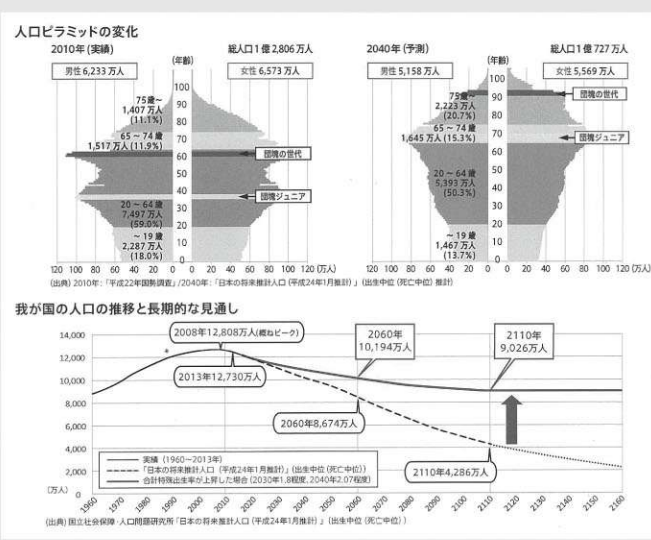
人口ピラミッドの変化

2010年（実績）

総人口1億2,806万人

男性6,233万人

(年齢)

女性6,573万人

100
90
80
70
60
50
40
30
20
10
0

75歳～
1,407万人
(11.1%)

65～74歳
1,517万人(11.9%)

団塊の世代

団塊ジュニア

20～64歳
7,497万人
(59.0%)

～19歳
2,287万人
(18.0%)

120 100 80 60 40 20 0 0 20 40 60 80 100 120 (万人)

2040年（予測）

総人口1億727万人

男性5,158万人

(年齢)

女性5,569万人

100
90
80
70
60
50
40
30
20
10
0

75歳～
2,223万人
(20.7%)

団塊の世代

65～74歳
1,645万人(15.3%)

団塊ジュニア

20～64歳
5,393万人
(50.3%)

～19歳
1,467万人
(13.7%)

120 100 80 60 40 20 0 0 20 40 60 80 100 120 (万人)

(出典) 2010年：「平成22年国勢調査」/2040年：「日本の将来推計人口（平成24年1月推計）」（出生中位（死亡中位）推計）

我が国の人口の推移と長期的な見通し

14,000
12,000
10,000
8,000
6,000
4,000
2,000
0
(万人)

2008年12,808万人(概ねピーク)

2013年12,730万人

2060年
10,194万人

2110年
9,026万人

2060年8,674万人

2110年4,286万人

実績（1960～2013年）
「日本の将来推計人口（平成24年1月推計）」（出生中位（死亡中位））
合計特殊出生率が上昇した場合（2030年1.8程度、2040年2.07程度）

1960 1970 1980 1990 2000 2010 2020 2030 2040 2050 2060 2070 2080 2090 2100 2110 2120 2130 2140 2150 2160

(出典) 国立社会保障・人口問題研究所「日本の将来推計人口（平成24年1月推計）」（出生中位（死亡中位））